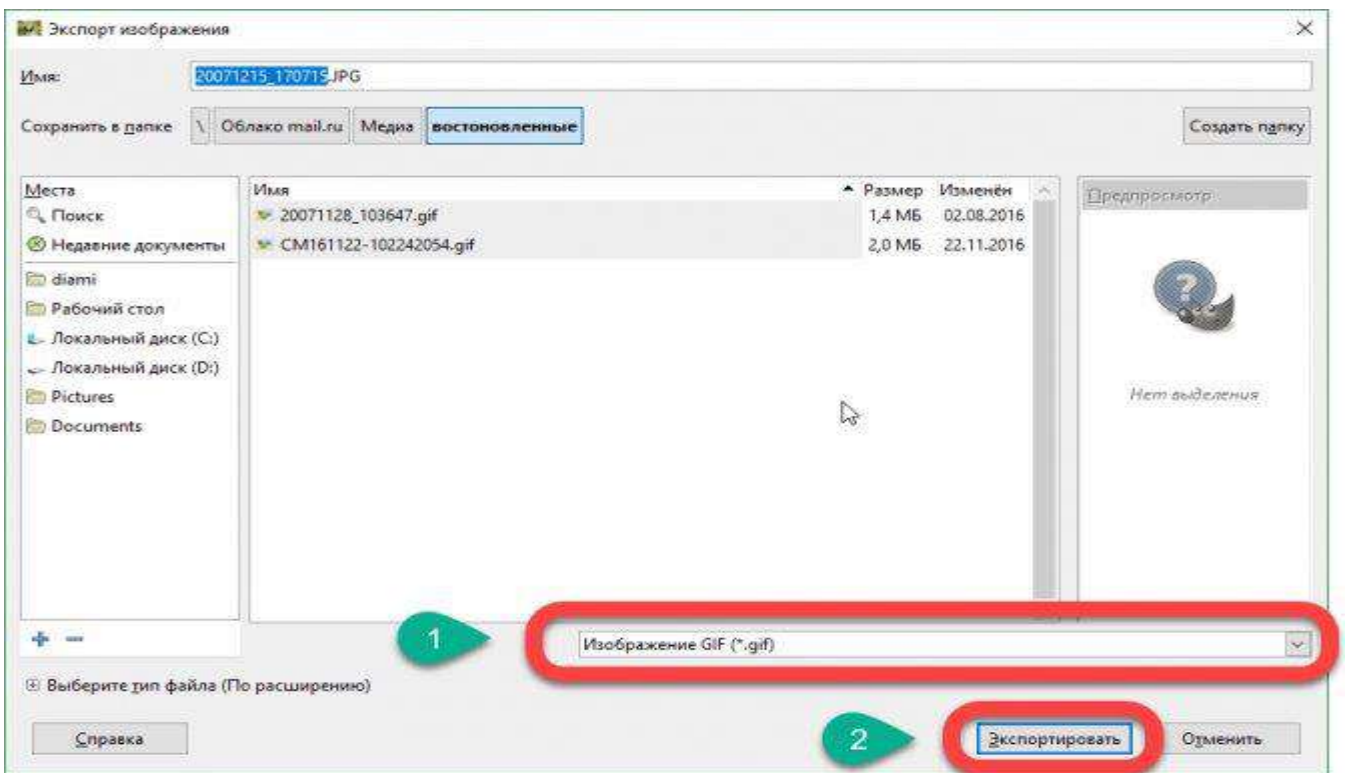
Экспорт изображения

Имя: 20071215_170715.JPG

Сохранить в папке \ Облако mail.ru Медиа востоновленные

Создать папку

| Места | Имя | Размер | Изменён |
|---|---|---|---|
| Поиск | 20071128_103647.gif | 1,4 МБ | 02.08.2016 |
| Недавние документы | CM161122-102242054.gif | 2,0 МБ | 22.11.2016 |

diami
Рабочий стол
Локальный диск (C:)
Локальный диск (D:)
Pictures
Documents

Предпросмотр

Нет выделения

1

Изображение GIF (*.gif)

Выберите тип файла (По расширению)

Справка

2

Экспортировать

Отменить